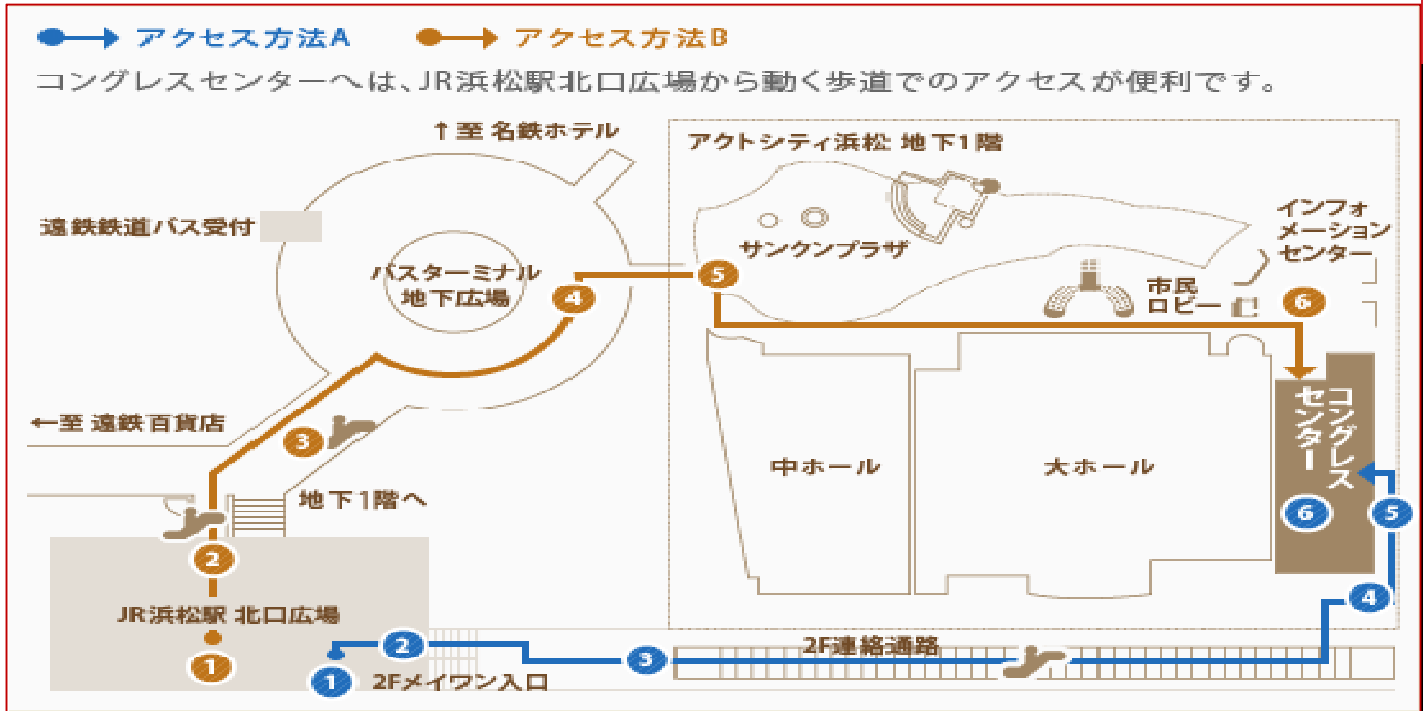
アクセス方法A アクセス方法B

コングレスセンターへは、JR浜松駅北口広場から動く歩道でのアクセスが便利です。

↑至 名鉄ホテル

遠鉄鉄道バス受付

バスターミナル 地下広場

4

5

アクトシティ浜松 地下1階

サンクンプラザ

インフォメーションセンター

市民ロビー

6

←至 遠鉄百貨店

3

地下1階へ

2

JR浜松駅 北口広場

1

中ホール

大ホール

コングレスセンター

6

5

4

2F連絡通路

2

3

1

2Fメイワン入口